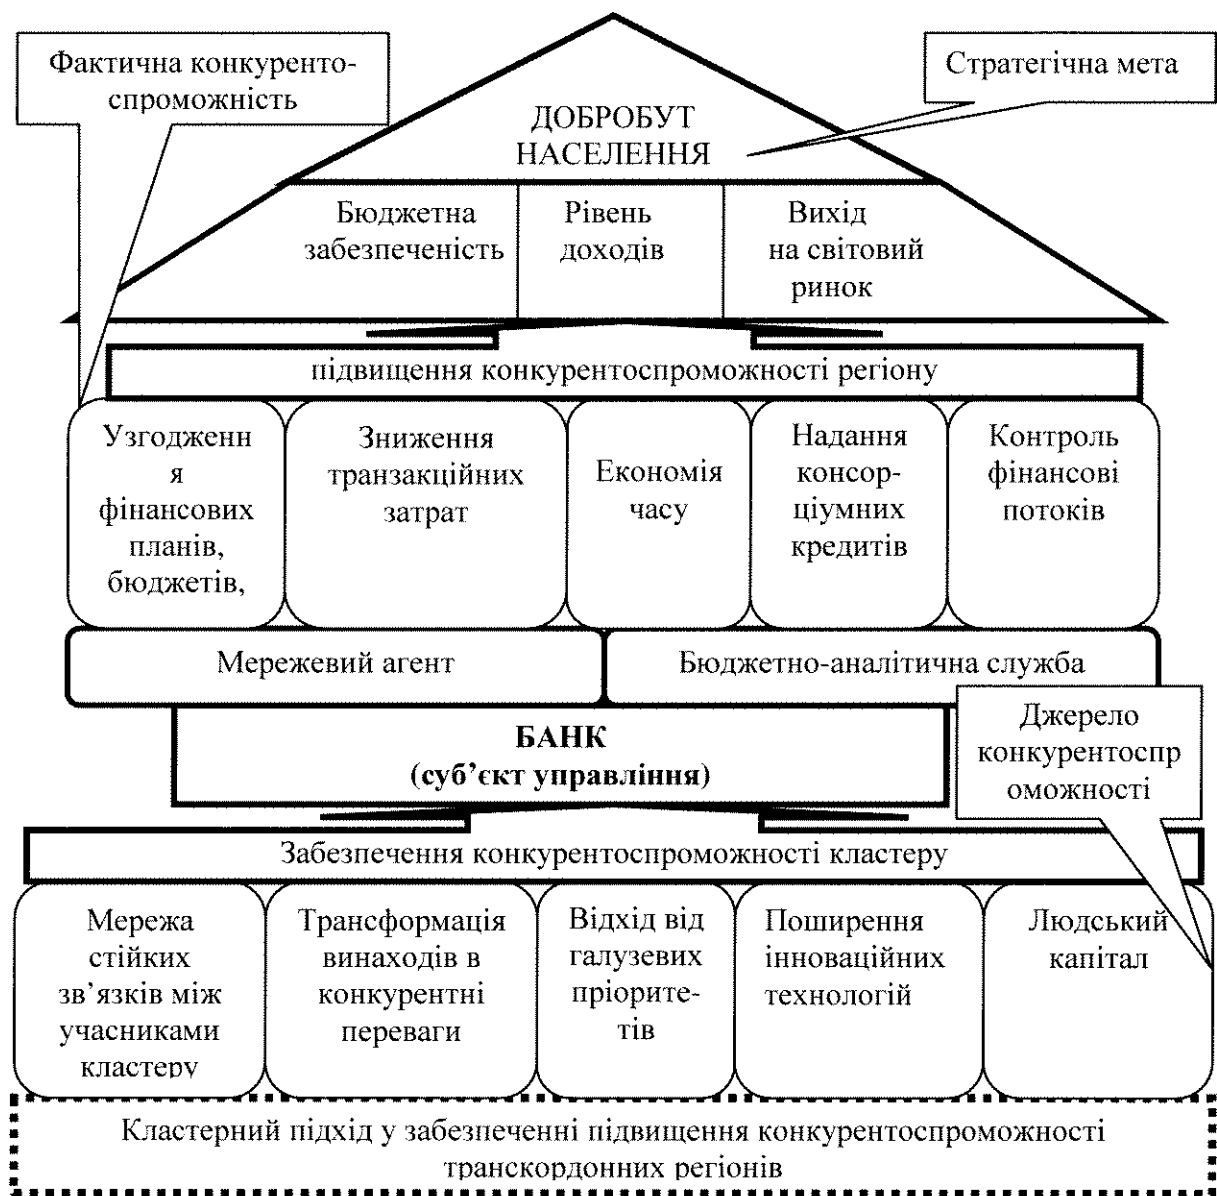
Фактична конкурентоспроможність

Стратегічна мета

ДОБРОБУТ НАСЕЛЕННЯ

Бюджетна забезпеченість

Рівень доходів

Вихід на світовий ринок

підвищення конкурентоспроможності регіону

Узгодження фінансових планів, бюджетів,

Зниження транзакційних затрат

Економія часу

Надання консорціумних кредитів

Контроль фінансові потоків

Мережевий агент

Бюджетно-аналітична служба

Джерело конкурентоспроможності

БАНК
(суб'єкт управління)

Забезпечення конкурентоспроможності кластеру

Мережа стійких зв'язків між учасниками кластеру

Трансформація винаходів в конкурентні переваги

Відхід від галузевих пріоритетів

Поширення інноваційних технологій

Людський капітал

Кластерний підхід у забезпеченні підвищення конкурентоспроможності транскордонних регіонів